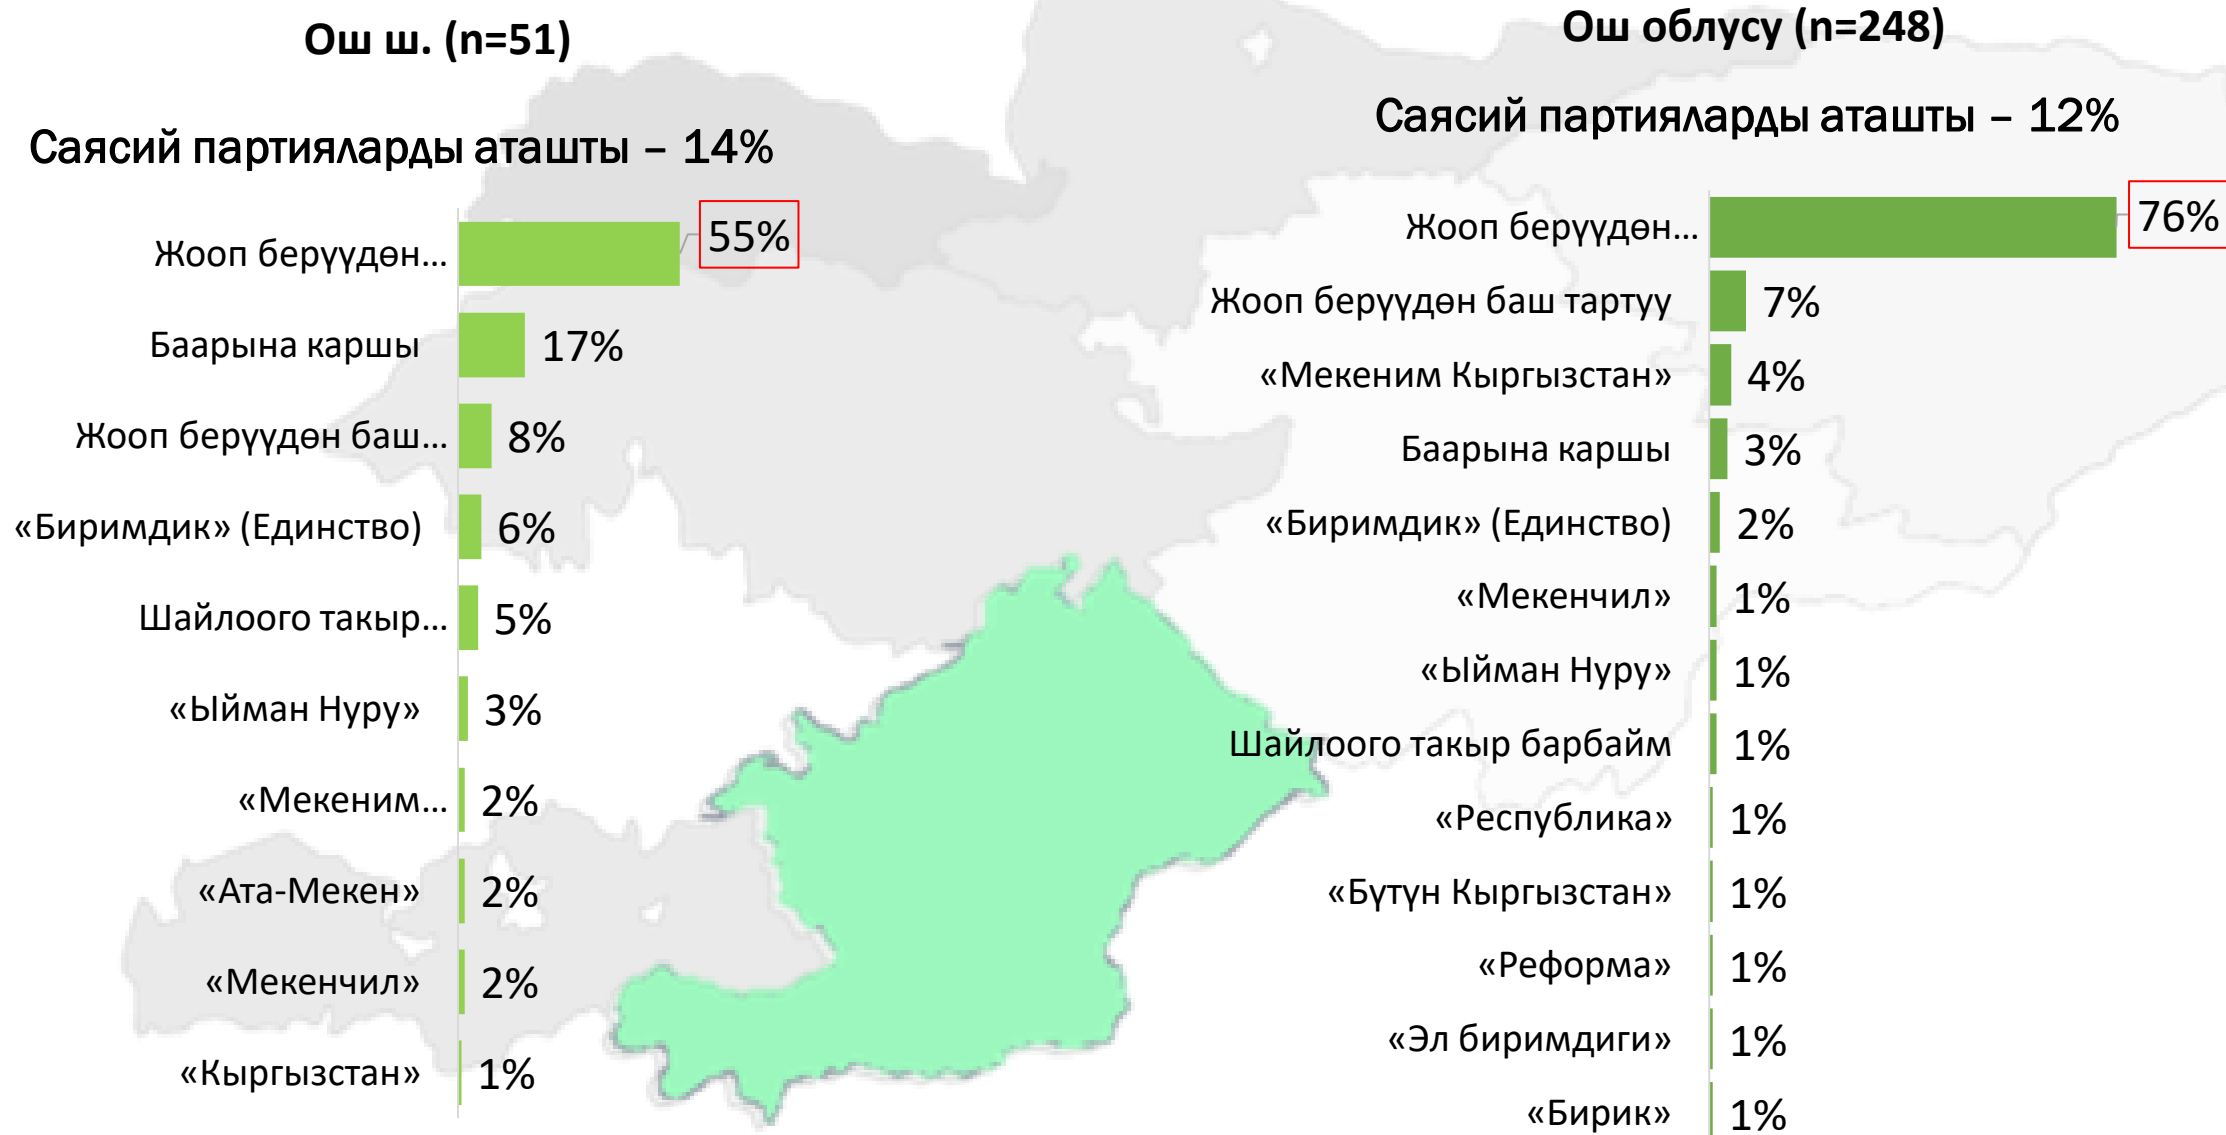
Ош ш. (n=51)

Саясий партияларды аташты – 14%

| | |
|---|---|
| Жооп берүүдөн... | 55% |
| Баарына каршы | 17% |
| Жооп берүүдөн баш... | 8% |
| «Биримдик» (Единство) | 6% |
| Шайлоого такыр... | 5% |
| «Ыйман Нуру» | 3% |
| «Мекеним... | 2% |
| «Ата-Мекен» | 2% |
| «Мекенчил» | 2% |
| «Кыргызстан» | 1% |

Ош облусу (n=248)

Саясий партияларды аташты – 12%

| | |
|---|---|
| Жооп берүүдөн... | 76% |
| Жооп берүүдөн баш тартуу | 7% |
| «Мекеним Кыргызстан» | 4% |
| Баарына каршы | 3% |
| «Биримдик» (Единство) | 2% |
| «Мекенчил» | 1% |
| «Ыйман Нуру» | 1% |
| Шайлоого такыр барбайм | 1% |
| «Республика» | 1% |
| «Бүтүн Кыргызстан» | 1% |
| «Реформа» | 1% |
| «Эл биримдиги» | 1% |
| «Бирик» | 1% |